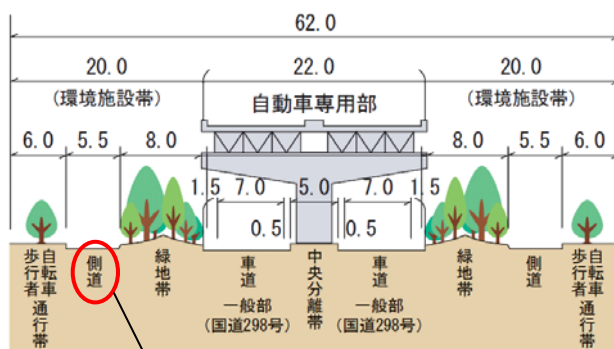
62.0

20.0
(環境施設帯)

22.0
自動車専用部

20.0
(環境施設帯)

6.0 5.5 8.0

8.0 5.5 6.0

1.5 7.0 5.0 7.0 1.5

0.5 0.5

自転車歩行者通行帯

側道

緑地帯

車道
一般部
(国道298号)

中央分離帯

車道
一般部
(国道298号)

緑地帯

側道

自転車歩行者通行帯